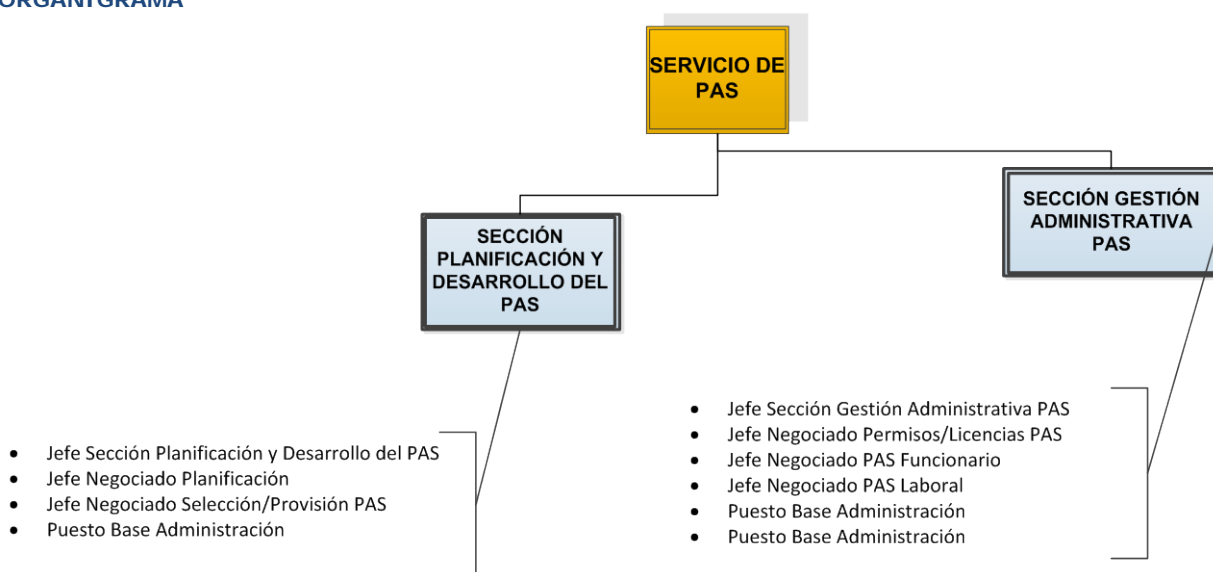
ORGANIGRAMA

SERVICIO DE PAS

SECCIÓN PLANIFICACIÓN Y DESARROLLO DEL PAS

SECCIÓN GESTIÓN ADMINISTRATIVA PAS

- Jefe Sección Planificación y Desarrollo del PAS
- Jefe Negociado Planificación
- Jefe Negociado Selección/Provisión PAS
- Puesto Base Administración

- Jefe Sección Gestión Administrativa PAS
- Jefe Negociado Permisos/Licencias PAS
- Jefe Negociado PAS Funcionario
- Jefe Negociado PAS Laboral
- Puesto Base Administración
- Puesto Base Administración